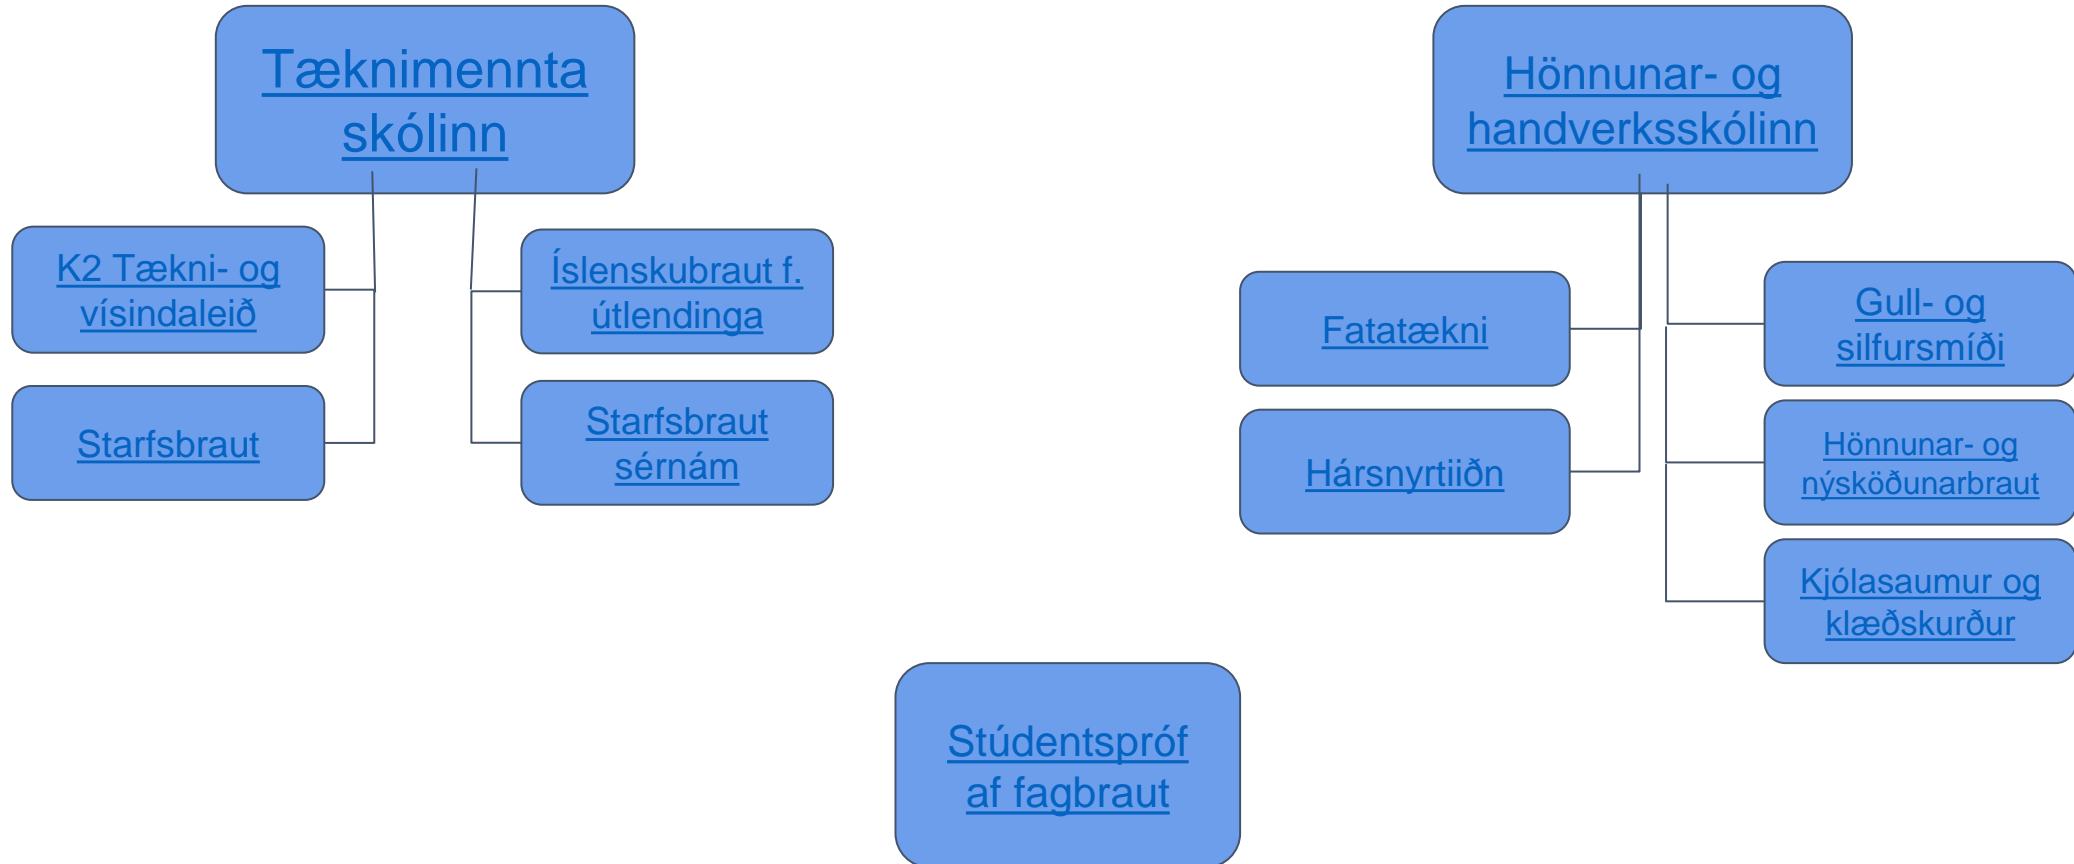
Tæknimennta skólinn

K2 Tækni- og vísindaleið

Starfsbraut

Íslenskubraut f. útlendinga

Starfsbraut sérnám

Hönnunar- og handverksskólinn

Fatatækni

Hársnyrtiiðn

Gull- og silfursmíði

Hönnunar- og nýsköðunarbraut

Kjólasaumur og klæðskurður

Stúdentspróf af fagbraut